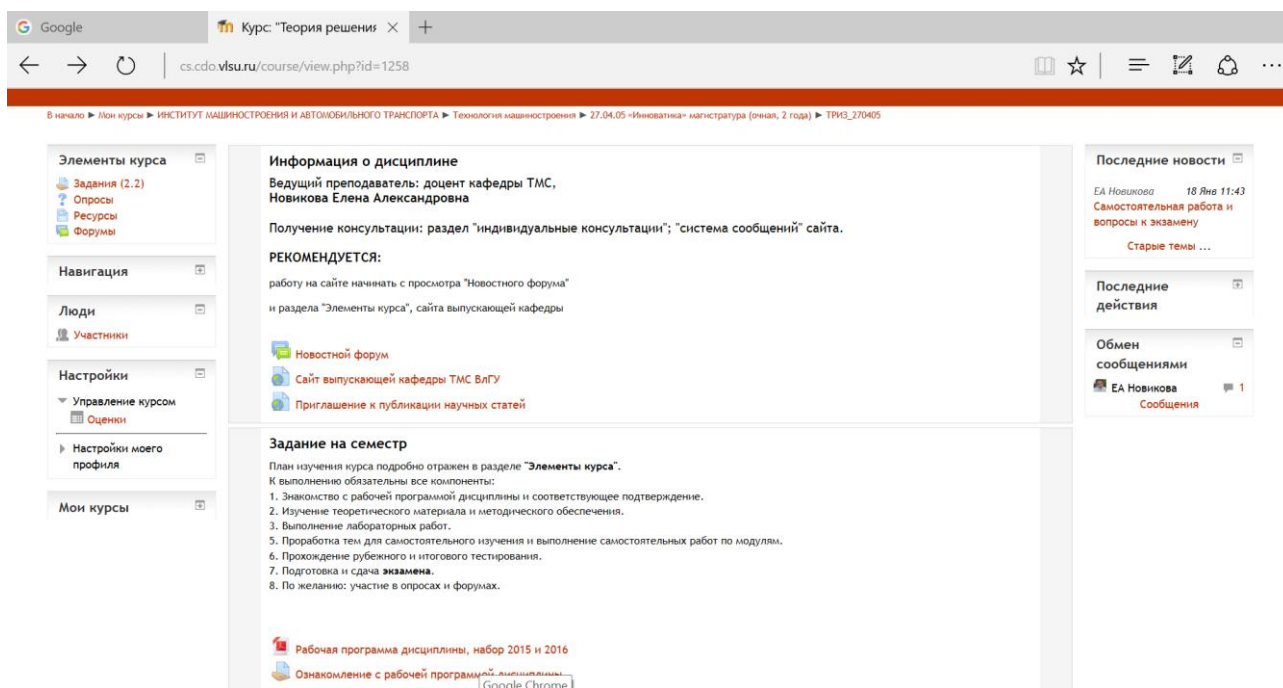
Google

Курс: "Теория решения

cs.cdo.vlsu.ru/course/view.php?id=1258

В начало ► Мои курсы ► ИНСТИТУТ МАШИНОСТРОЕНИЯ И АВТОМОБИЛЬНОГО ТРАНСПОРТА ► Технология машиностроения ► 27.04.05 «Инноватика» магистратура (очная, 2 года) ► ТРИЗ_270405

Элементы курса
Задания (2.2)
Опросы
Ресурсы
Форумы

Навигация

Люди
Участники

Настройки
Управление курсом
Оценки
Настройки моего профиля

Мои курсы

Информация о дисциплине

Ведущий преподаватель: доцент кафедры ТМС, Новикова Елена Александровна

Получение консультации: раздел "индивидуальные консультации"; "система сообщений" сайта.

РЕКОМЕНДУЕТСЯ:

работу на сайте начинать с просмотра "Новостного форума"

и раздела "Элементы курса", сайта выпускающей кафедры

Новостной форум
Сайт выпускающей кафедры ТМС ВлГУ
Приглашение к публикации научных статей

Задание на семестр

План изучения курса подробно отражен в разделе "Элементы курса".
К выполнению обязательны все компоненты:
1. Знакомство с рабочей программой дисциплины и соответствующее подтверждение.
2. Изучение теоретического материала и методического обеспечения.
3. Выполнение лабораторных работ.
5. Проработка тем для самостоятельного изучения и выполнение самостоятельных работ по модулям.
6. Прохождение рубежного и итогового тестирования.
7. Подготовка и сдача экзамена.
8. По желанию: участие в опросах и форумах.

Рабочая программа дисциплины, набор 2015 и 2016
Ознакомление с рабочей программой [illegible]
Google Chrome

Последние новости
ЕА Новикова 18 Янв 11:43
Самостоятельная работа и вопросы к экзамену
Старые темы ...

Последние действия

Обмен сообщениями
ЕА Новикова 1
Сообщения